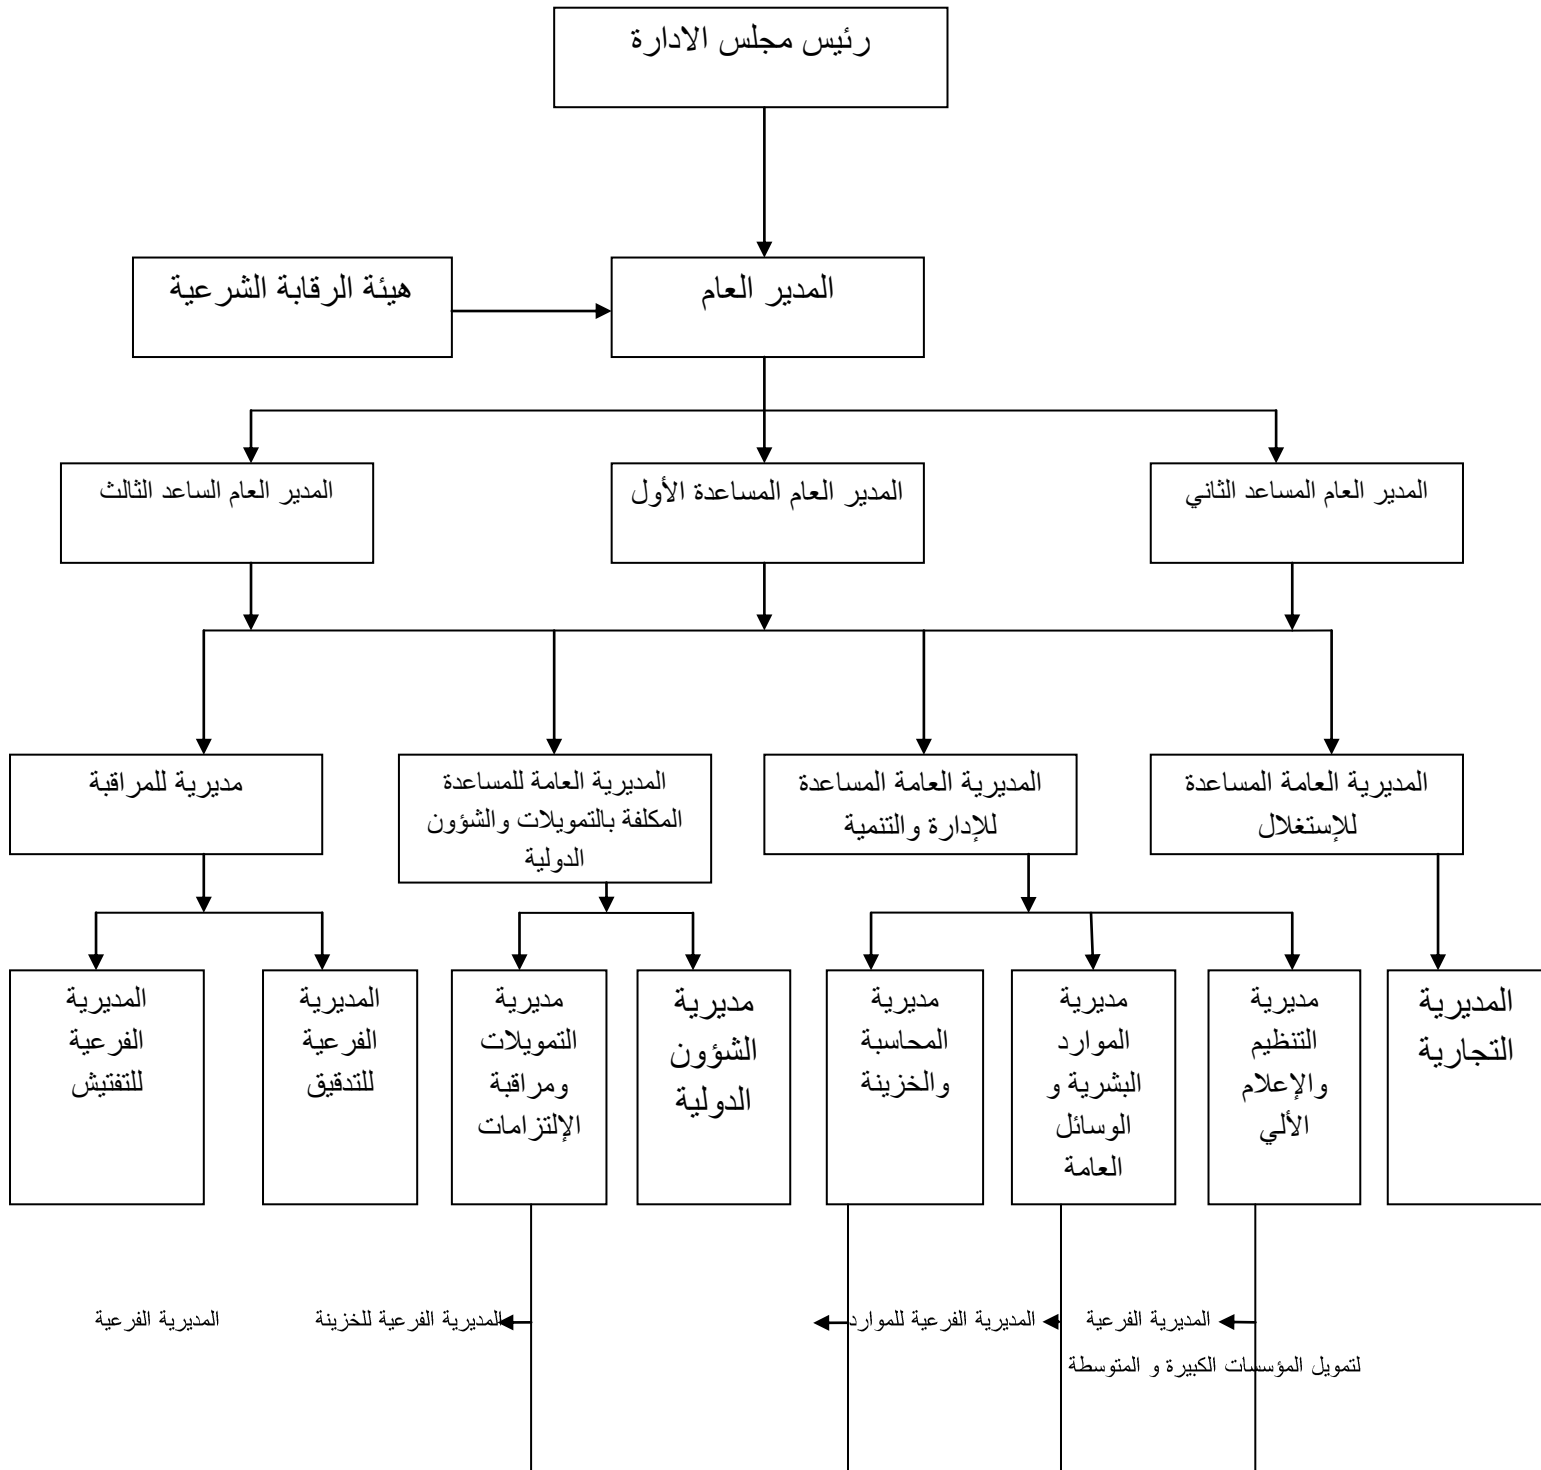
رئيس مجلس الادارة

هيئة الرقابة الشرعية

المدير العام

المدير العام الساعد الثالث

المدير العام المساعدة الأول

المدير العام المساعد الثاني

مديرية للمراقبة

المديرية العامة للمساعدة المكلفة بالتمويلات والشؤون الدولية

المديرية العامة المساعدة للإدارة والتنمية

المديرية العامة المساعدة للإستغلال

المديرية الفرعية للتفتيش

المديرية الفرعية للتدقيق

مديرية التمويلات ومراقبة الإلتزامات

مديرية الشؤون الدولية

مديرية المحاسبة والخزينة

مديرية الموارد البشرية و الوسائل العامة

مديرية التنظيم والإعلام الألي

المديرية التجارية

المديرية الفرعية

المديرية الفرعية للخزينة

المديرية الفرعية للموارد

المديرية الفرعية

لتمويل المؤسسات الكبيرة و المتوسطة